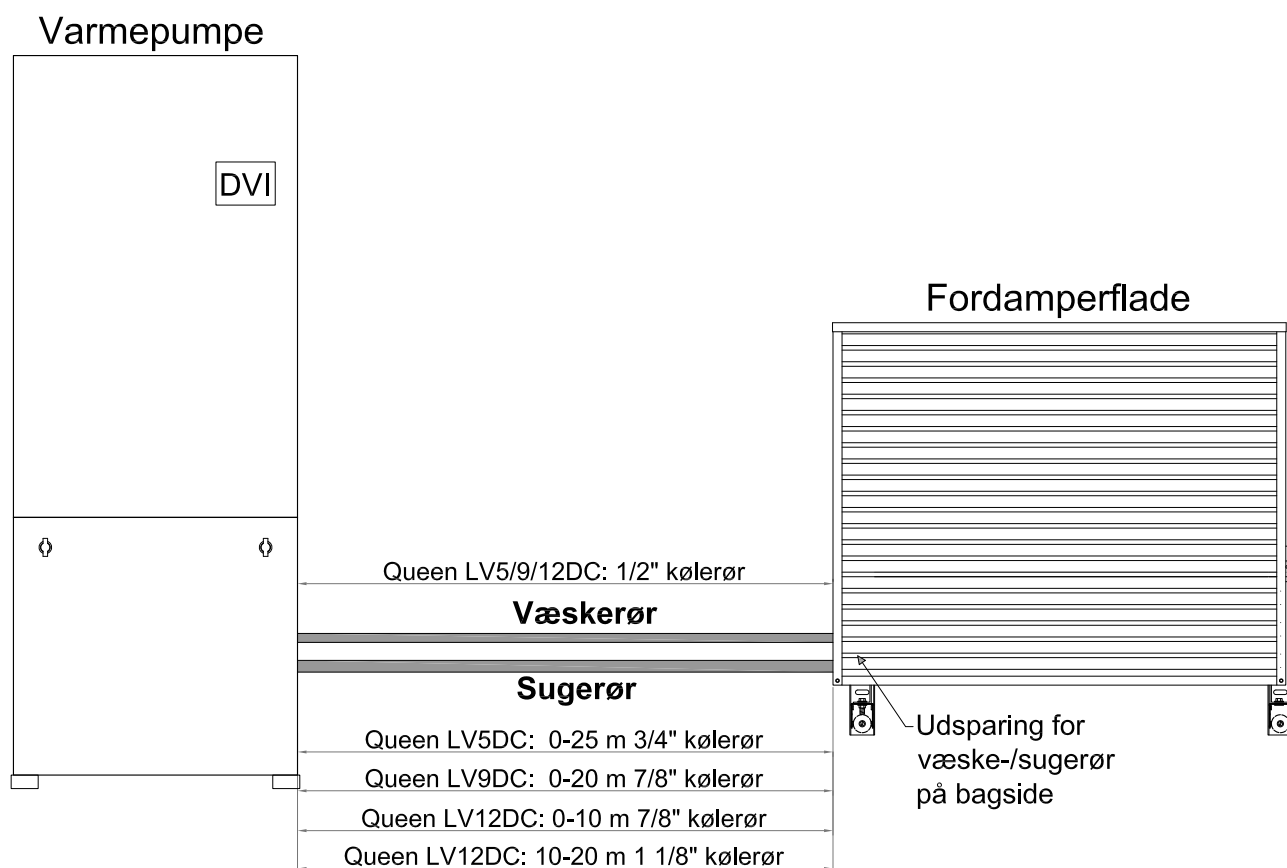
Varmepumpe

DVI

Fordamperflade

Queen LV5/9/12DC: 1/2" kølerør

Væskerør

Sugerør

Queen LV5DC: 0-25 m 3/4" kølerør

Queen LV9DC: 0-20 m 7/8" kølerør

Queen LV12DC: 0-10 m 7/8" kølerør

Queen LV12DC: 10-20 m 1 1/8" kølerør

Udsparing for væske-/sugerør på bagside